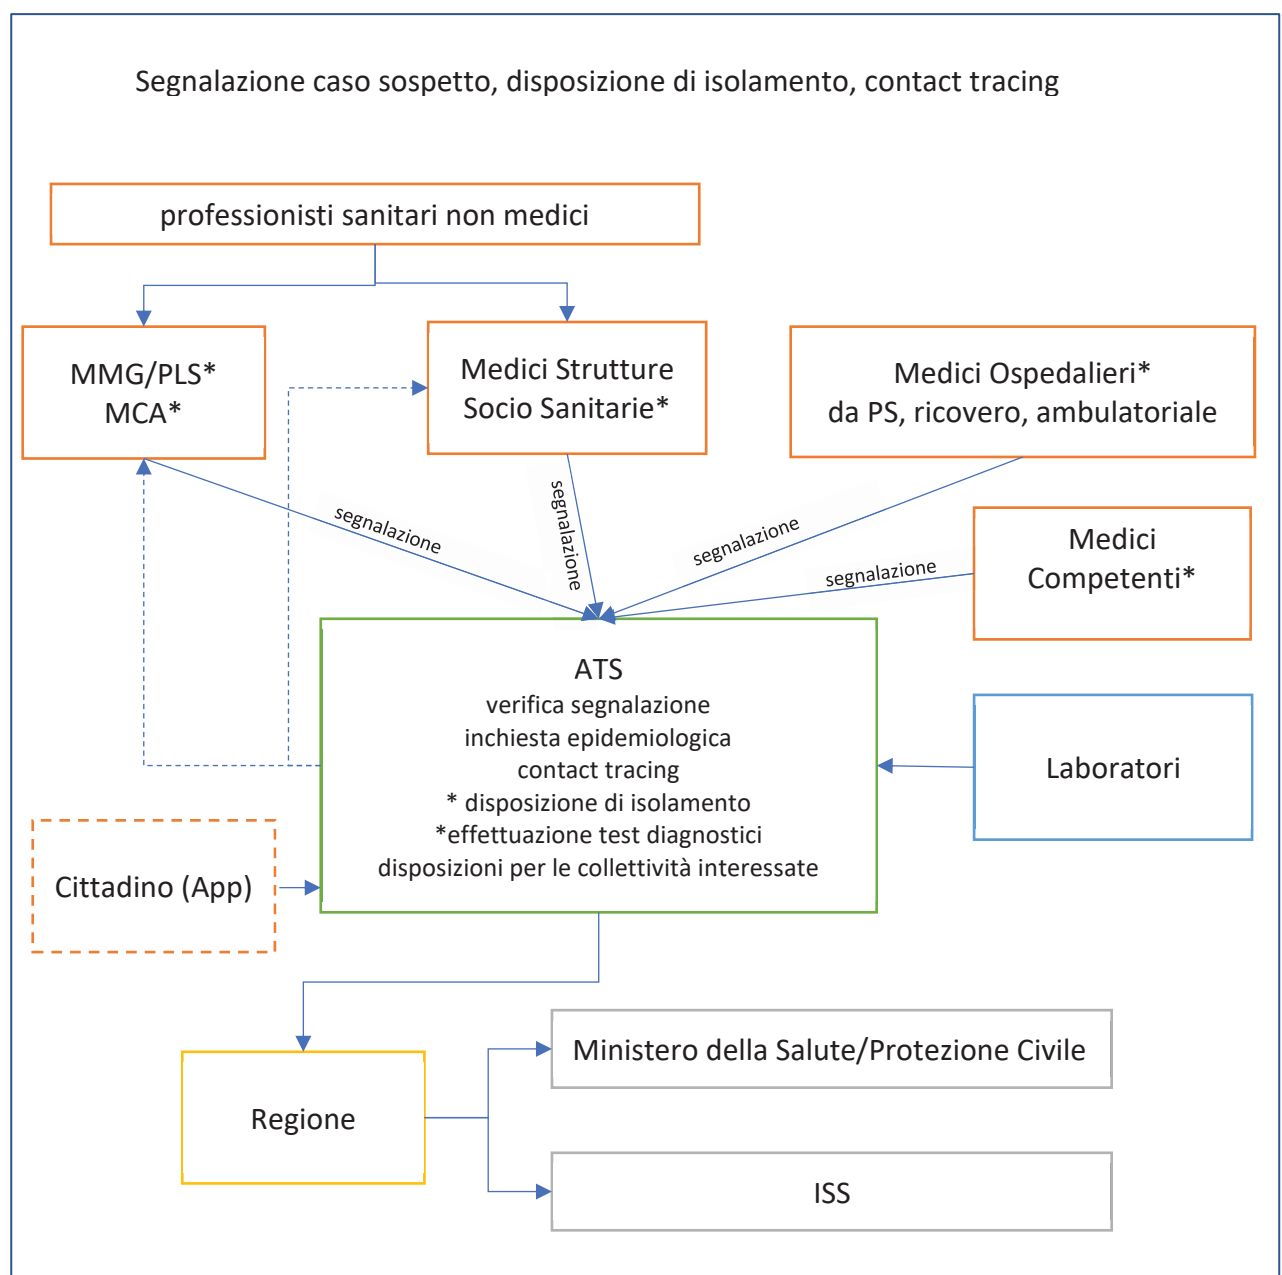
Segnalazione caso sospetto, disposizione di isolamento, contact tracing

professionisti sanitari non medici

MMG/PLS*
MCA*

Medici Strutture
Socio Sanitarie*

Medici Ospedalieri*
da PS, ricovero, ambulatoriale

segnalazione

segnalazione

segnalazione

Medici
Competenti*

segnalazione

ATS
verifica segnalazione
inchiesta epidemiologica
contact tracing
* disposizione di isolamento
*effettuazione test diagnostici
disposizioni per le collettività interessate

Laboratori

Cittadino (App)

Regione

Ministero della Salute/Protezione Civile

ISS